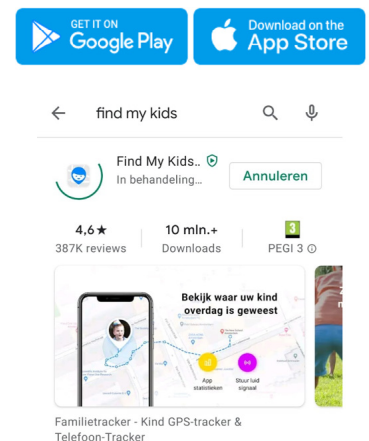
GET IT ON
Google Play

Download on the
App Store

find my kids

Find My Kids..
In behandeling...

Annuleren

4,6★
387K reviews

10 mln.+
Downloads

3
PEGI 3

Bekijk waar uw kind overdag is geweest

App statistieken

Stuur luid signaal

Familietracker - Kind GPS-tracker & Telefoon-Tracker